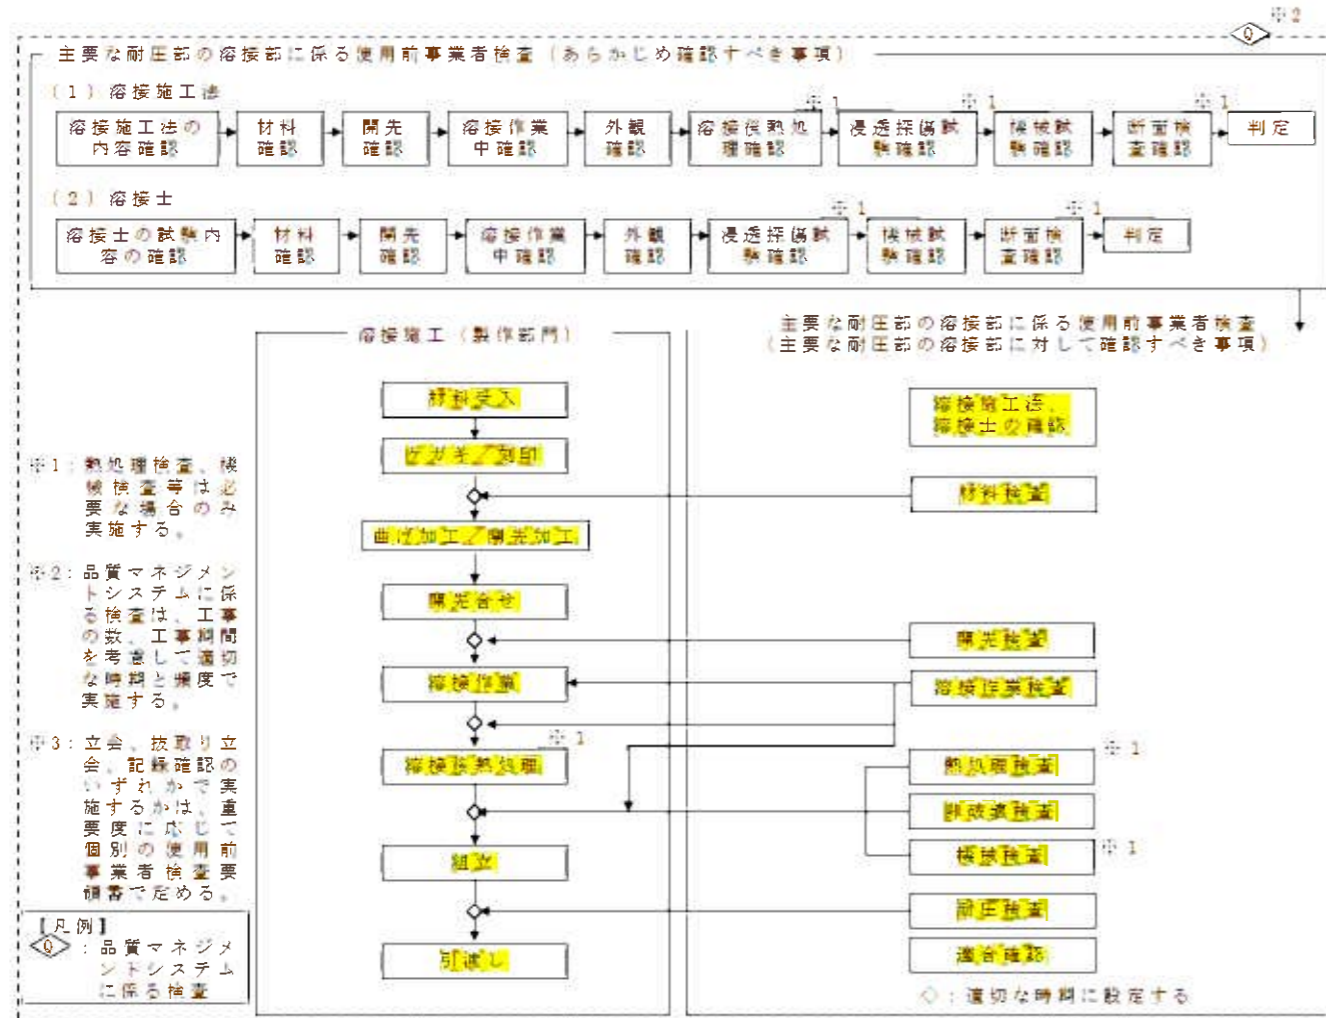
※2

Q

主要な耐圧部の溶接部に係る使用前事業者検査（あらかじめ確認すべき事項）

（1）溶接施工法

溶接施工法の内容確認 → 材料確認 → 開先確認 → 溶接作業中確認 → 外観確認 → 溶接後熱処理確認 ※1 → 浸透探傷試験確認 ※1 → 機械試験確認 → 断面検査確認 ※1 → 判定

（2）溶接士

溶接士の試験内容の確認 → 材料確認 → 開先確認 → 溶接作業中確認 → 外観確認 → 浸透探傷試験確認 ※1 → 機械試験確認 → 断面検査確認 ※1 → 判定

溶接施工（製作部門）

材料受入

けがき／刻印

曲げ加工／開先加工

開先合せ

溶接作業

溶接後熱処理 ※1

組立

引渡し

主要な耐圧部の溶接部に係る使用前事業者検査
（主要な耐圧部の溶接部に対して確認すべき事項）

溶接施工法、溶接士の確認

材料検査

開先検査

溶接作業検査

熱処理検査 ※1

非破壊検査

機械検査 ※1

耐圧検査

適合確認

◇：適切な時期に設定する

※1：熱処理検査、機械検査等は必要な場合のみ実施する。

※2：品質マネジメントシステムに係る検査は、工事の数、工事期間を考慮して適切な時期と頻度で実施する。

※3：立会、抜取り立会、記録確認のいずれかで実施するかは、重要度に応じて個別の使用前事業者検査要領書で定める。

【凡例】
Q：品質マネジメントシステムに係る検査